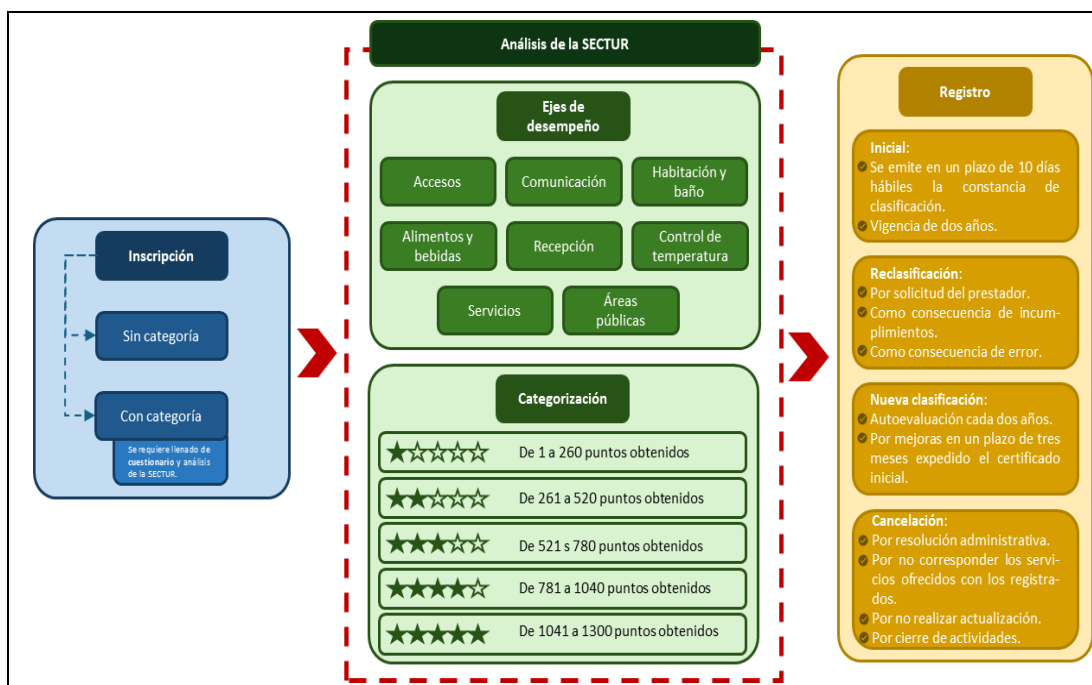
Inscripción

Sin categoría

Con categoría

Se requiere llenado de cuestionario y análisis de la SECTUR.

Análisis de la SECTUR

Ejes de desempeño

Accesos

Comunicación

Habitación y baño

Alimentos y bebidas

Recepción

Control de temperatura

Servicios

Áreas públicas

Categorización

★☆☆☆☆ De 1 a 260 puntos obtenidos

★★☆☆☆ De 261 a 520 puntos obtenidos

★★★☆☆ De 521 s 780 puntos obtenidos

★★★★☆ De 781 a 1040 puntos obtenidos

★★★★★ De 1041 a 1300 puntos obtenidos

Registro

Inicial:
Se emite en un plazo de 10 días hábiles la constancia de clasificación.
Vigencia de dos años.

Reclasificación:
Por solicitud del prestador.
Como consecuencia de incumplimientos.
Como consecuencia de error.

Nueva clasificación:
Autoevaluación cada dos años.
Por mejoras en un plazo de tres meses expedido el certificado inicial.

Cancelación:
Por resolución administrativa.
Por no corresponder los servicios ofrecidos con los registrados.
Por no realizar actualización.
Por cierre de actividades.